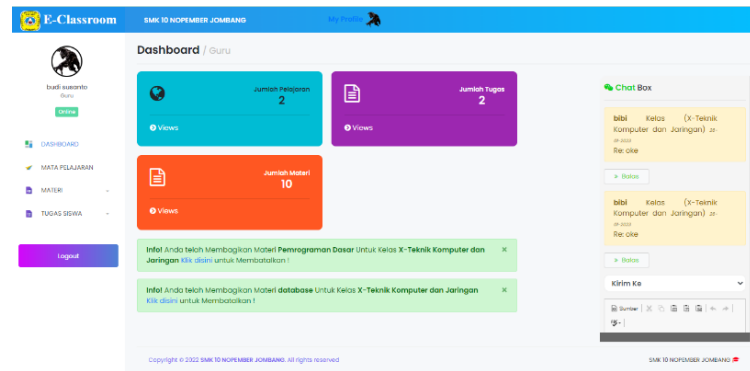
E-Classroom

SMK 10 NOPEMBER JOMBANG

My Profile

budi susanto
Guru
Online

DASHBOARD
MATA PELAJARAN
MATERI
TUGAS SISWA

Logout

Dashboard / Guru

Jumlah Pelajaran
2
Views

Jumlah Tugas
2
Views

Jumlah Materi
10
Views

Info! Anda telah Membagikan Materi Pemrograman Dasar Untuk Kelas X-Teknik Komputer dan Jaringan Klik disini untuk Membatalkan ! ×

Info! Anda telah Membagikan Materi database Untuk Kelas X-Teknik Komputer dan Jaringan Klik disini untuk Membatalkan ! ×

Chat Box

bibi Kelas (X-Teknik Komputer dan Jaringan) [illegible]
Re: oke

Balas

bibi Kelas (X-Teknik Komputer dan Jaringan) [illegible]
Re: oke

Balas

Kirim Ke

Sumber

Copyright © 2022 SMK 10 NOPEMBER JOMBANG. All rights reserved

SMK 10 NOPEMBER JOMBANG